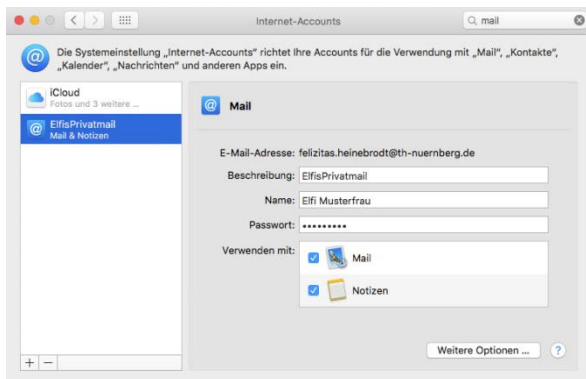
Internet-Accounts

mail

Die Systemeinstellung „Internet-Accounts" richtet Ihre Accounts für die Verwendung mit „Mail", „Kontakte", „Kalender", „Nachrichten" und anderen Apps ein.

iCloud
Fotos und 3 weitere ...

ElfisPrivatmail
Mail & Notizen

Mail

E-Mail-Adresse: felizitas.heinebrodt@th-nuernberg.de

Beschreibung: ElfisPrivatmail

Name: Elfi Musterfrau

Passwort: •••••••••

Verwenden mit:

Mail

Notizen

Weitere Optionen ...

?

+ −